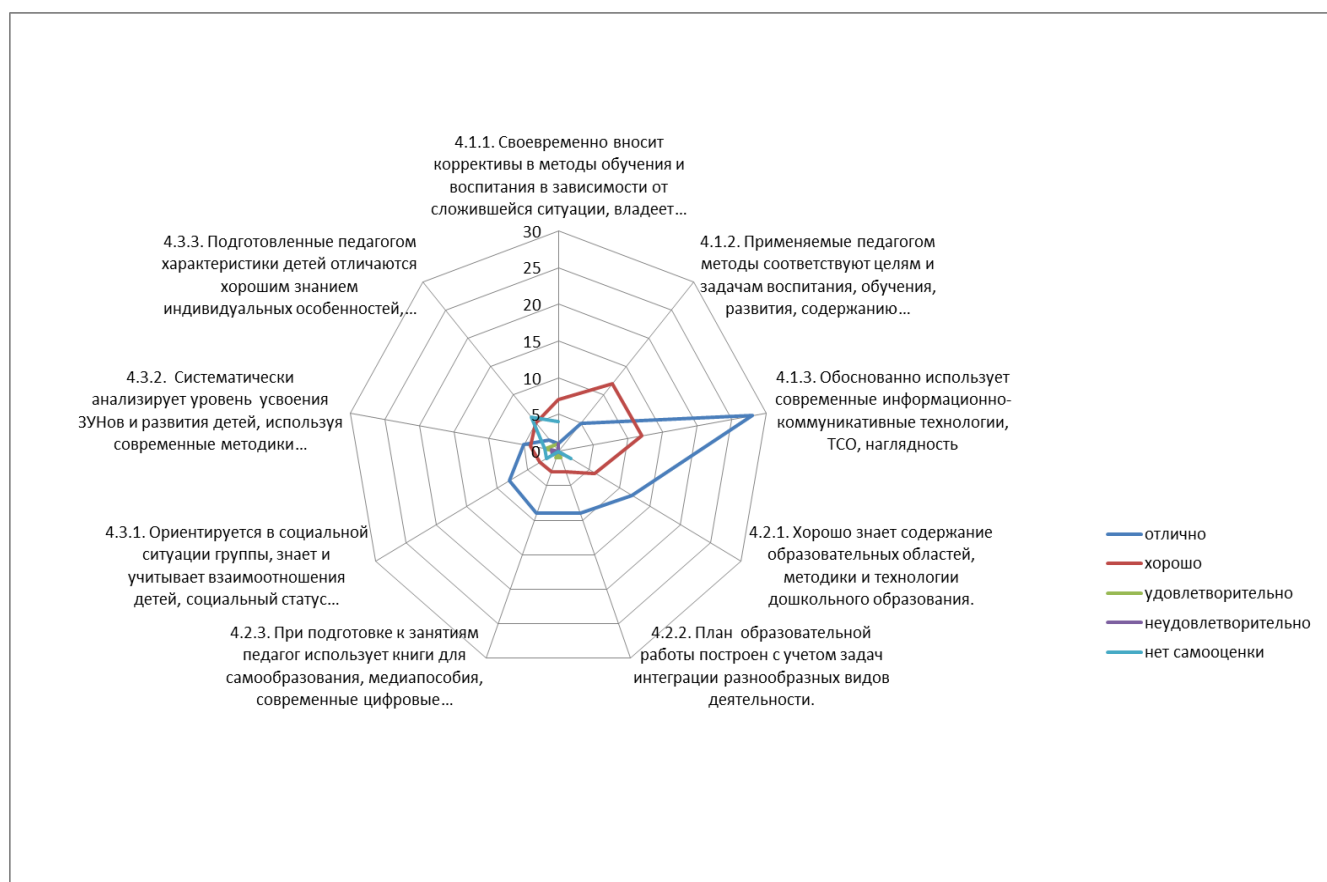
4.1.1. Своевременно вносит коррективы в методы обучения и воспитания в зависимости от сложившейся ситуации, владеет…

4.1.2. Применяемые педагогом методы соответствуют целям и задачам воспитания, обучения, развития, содержанию…

4.1.3. Обоснованно использует современные информационно-коммуникативные технологии, ТСО, наглядность

4.2.1. Хорошо знает содержание образовательных областей, методики и технологии дошкольного образования.

4.2.2. План образовательной работы построен с учетом задач интеграции разнообразных видов деятельности.

4.2.3. При подготовке к занятиям педагог использует книги для самообразования, медиапособия, современные цифровые…

4.3.1. Ориентируется в социальной ситуации группы, знает и учитывает взаимоотношения детей, социальный статус…

4.3.2. Систематически анализирует уровень усвоения ЗУНов и развития детей, используя современные методики…

4.3.3. Подготовленные педагогом характеристики детей отличаются хорошим знанием индивидуальных особенностей,…

30
25
20
15
10
5
0

отлично
хорошо
удовлетворительно
неудовлетворительно
нет самооценки